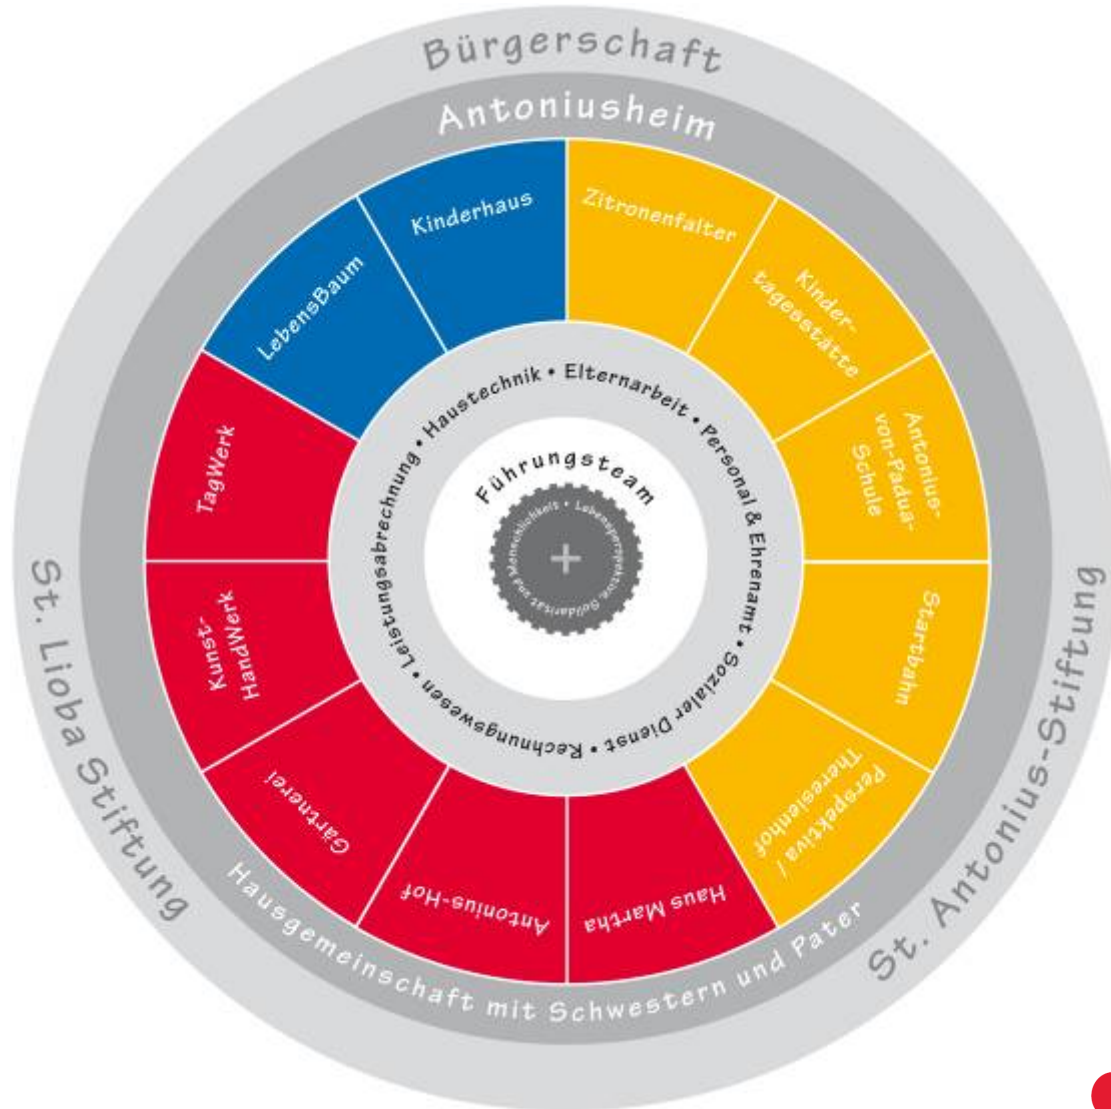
Bürgerschaft

Antoniusheim

Kinderhaus

Zitronenfalter

Kindertagesstätte

Antonius-von-Padua-Schule

Startbahn

Perspektiva / Thereseinhof

Haus Martha

Antonius-Hof

Gärtnerei

Kunst-HandWerk

TagWerk

LebensBaum

Haustechnik • Elternarbeit • Personal & Ehrenamt • Sozialer Dienst • Rechnungswesen • Leistungsabrechnung •

Führungsteam

Menschlichkeit • Lebensperspektive • Solidarität und

St. Lioba Stiftung

Hausgemeinschaft mit Schwestern und Pater

St. Antonius-Stiftung